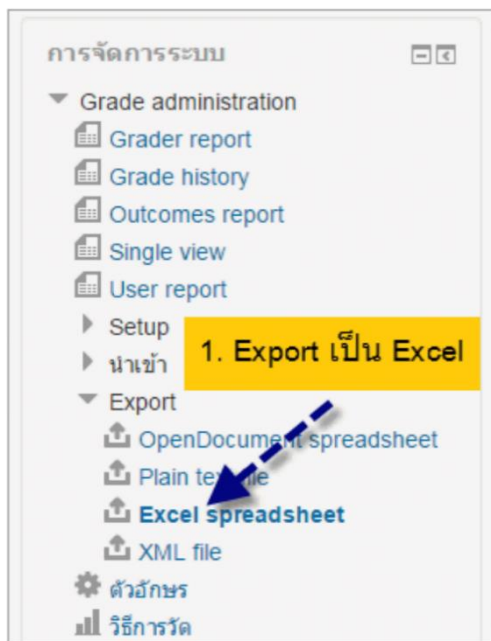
การจัดการระบบ

Grade administration

Grader report

Grade history

Outcomes report

Single view

User report

Setup

นำเข้า

1. Export เป็น Excel

Export

OpenDocument spreadsheet

Plain text file

Excel spreadsheet

XML file

ตัวอักษร

วิธีการวัด